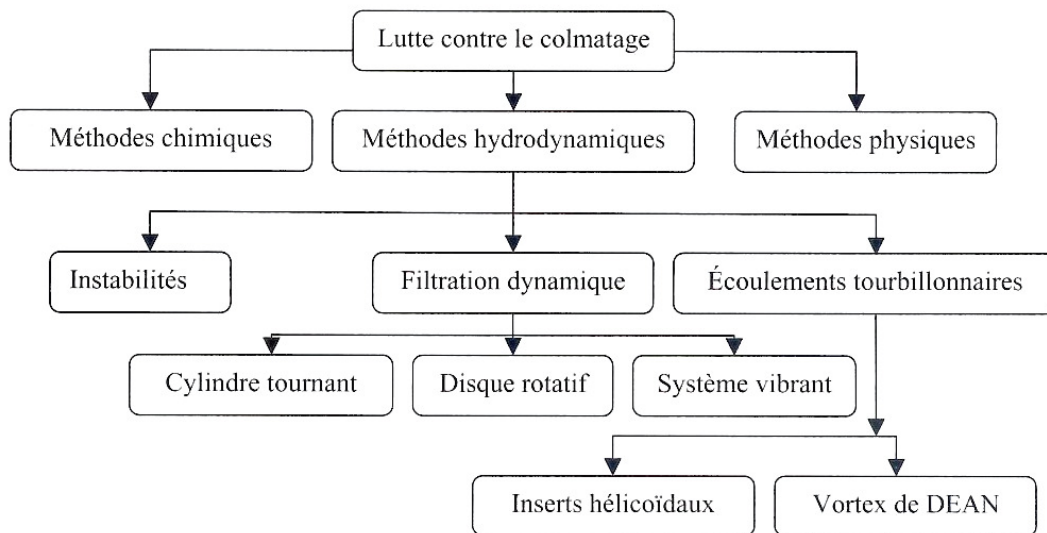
Lutte contre le colmatage

Méthodes chimiques

Méthodes hydrodynamiques

Méthodes physiques

Instabilités

Filtration dynamique

Écoulements tourbillonnaires

Cylindre tournant

Disque rotatif

Système vibrant

Inserts hélicoïdaux

Vortex de DEAN